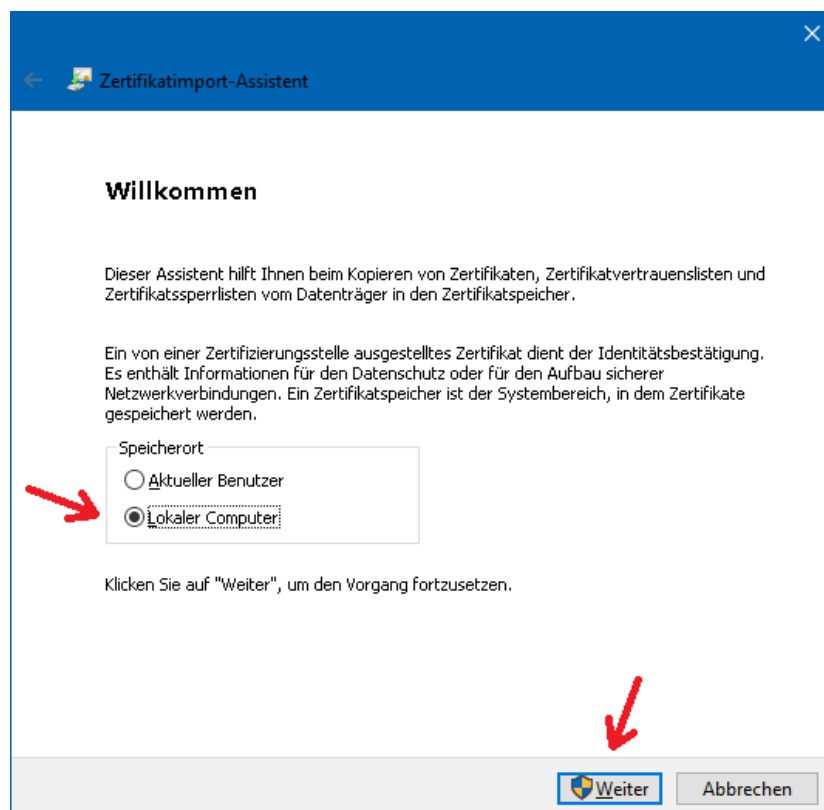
Zertifikatimport-Assistent

Willkommen

Dieser Assistent hilft Ihnen beim Kopieren von Zertifikaten, Zertifikatvertrauenslisten und Zertifikatssperrlisten vom Datenträger in den Zertifikatspeicher.

Ein von einer Zertifizierungsstelle ausgestelltes Zertifikat dient der Identitätsbestätigung. Es enthält Informationen für den Datenschutz oder für den Aufbau sicherer Netzwerkverbindungen. Ein Zertifikatspeicher ist der Systembereich, in dem Zertifikate gespeichert werden.

Speicherort

Aktueller Benutzer

Lokaler Computer

Klicken Sie auf "Weiter", um den Vorgang fortzusetzen.

Weiter

Abbrechen